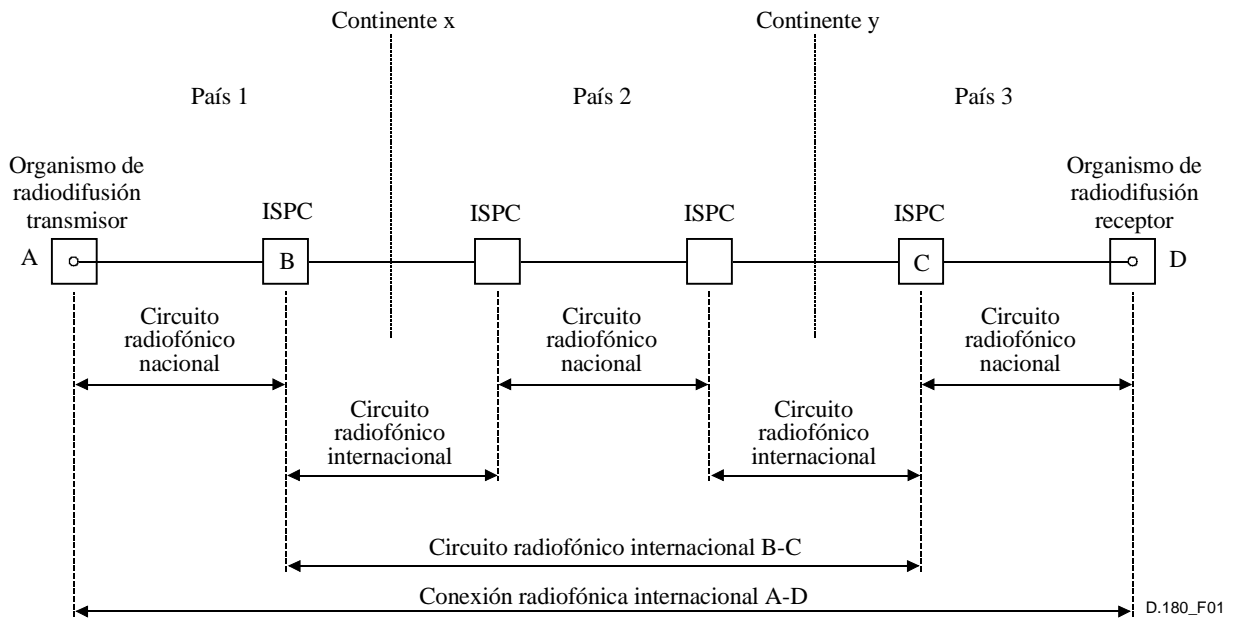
Continente x

Continente y

País 1

País 2

País 3

Organismo de radiodifusión transmisor

ISPC

ISPC

ISPC

ISPC

Organismo de radiodifusión receptor

A

B

C

D

Circuito radiofónico nacional

Circuito radiofónico nacional

Circuito radiofónico nacional

Circuito radiofónico internacional

Circuito radiofónico internacional

Circuito radiofónico internacional B-C

Conexión radiofónica internacional A-D

D.180_F01